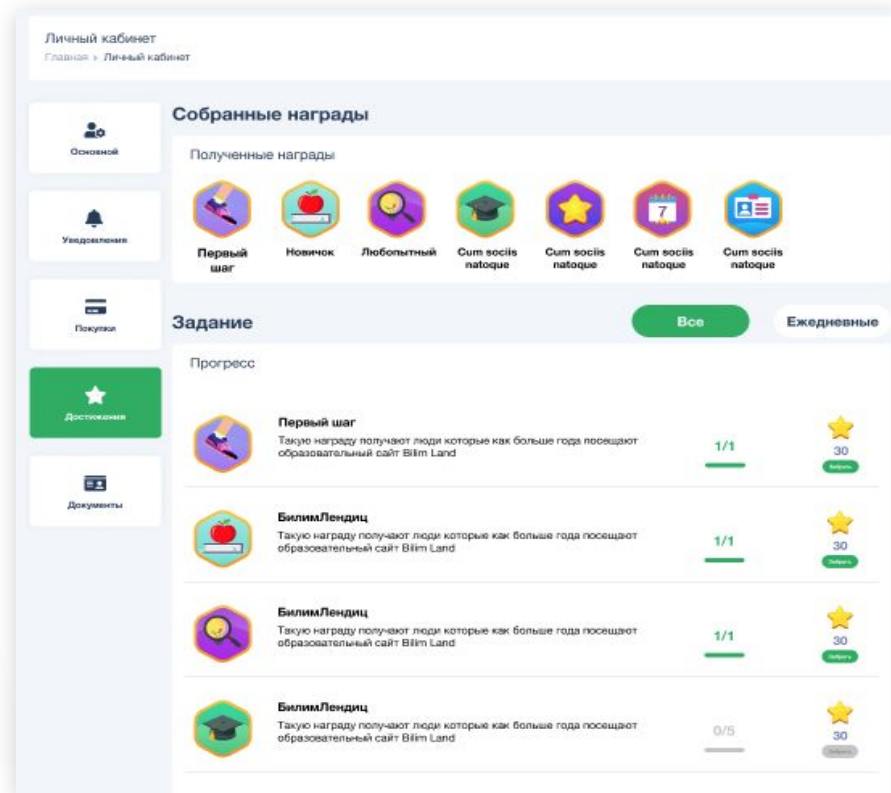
Личный кабинет
Главная › Личный кабинет

Основной

Уведомления

Покупки

Достижения

Документы

Собранные награды

Полученные награды

Первый шаг

Новичок

Любопытный

Cum sociis natoque

Cum sociis natoque

7

Cum sociis natoque

Cum sociis natoque

Задание

Все

Ежедневные

Прогресс

Первый шаг
Такую награду получают люди которые как больше года посещают образовательный сайт Bilim Land
1/1
30
Забрать

БилимЛендиц
Такую награду получают люди которые как больше года посещают образовательный сайт Bilim Land
1/1
30
Забрать

БилимЛендиц
Такую награду получают люди которые как больше года посещают образовательный сайт Bilim Land
1/1
30
Забрать

БилимЛендиц
Такую награду получают люди которые как больше года посещают образовательный сайт Bilim Land
0/5
30
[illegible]